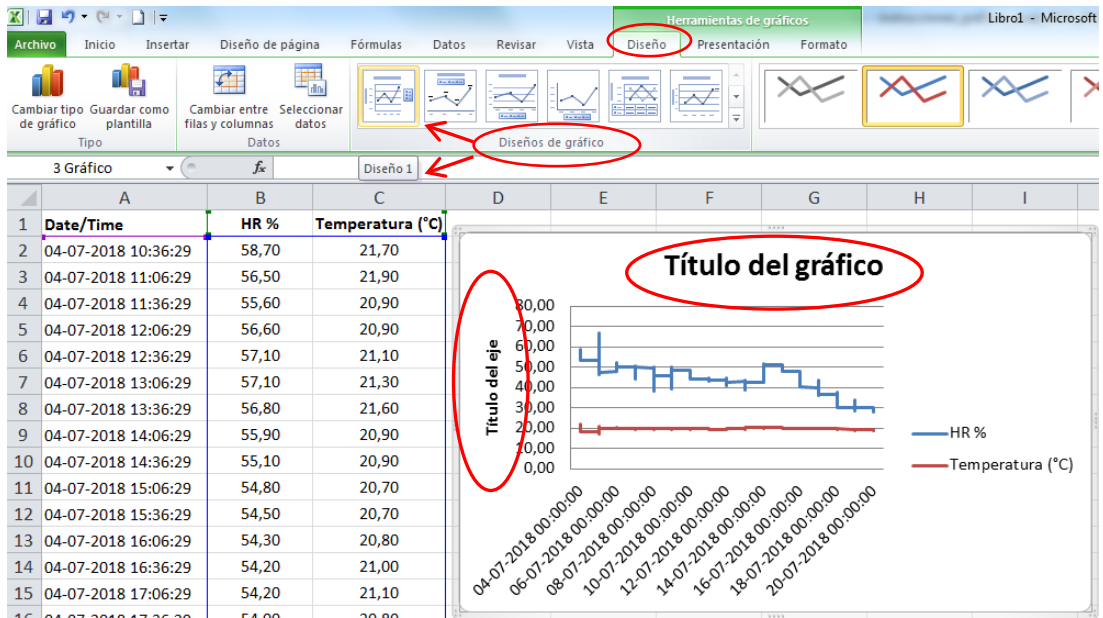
Herramientas de gráficos
Libro1 - Microsoft
Archivo Inicio Insertar Diseño de página Fórmulas Datos Revisar Vista Diseño Presentación Formato

Cambiar tipo de gráfico
Guardar como plantilla
Tipo
Cambiar entre filas y columnas
Seleccionar datos
Datos
Diseños de gráfico

3 Gráfico
$f_x$
Diseño 1

| | A | B | C | D | E | F | G | H | I |
|---|---|---|---|---|---|---|---|---|---|
| 1 | Date/Time | HR % | Temperatura (°C) | | | | | | |
| 2 | 04-07-2018 10:36:29 | 58,70 | 21,70 | | | | | | |
| 3 | 04-07-2018 11:06:29 | 56,50 | 21,90 | | | | | | |
| 4 | 04-07-2018 11:36:29 | 55,60 | 20,90 | | | | | | |
| 5 | 04-07-2018 12:06:29 | 56,60 | 20,90 | | | | | | |
| 6 | 04-07-2018 12:36:29 | 57,10 | 21,10 | | | | | | |
| 7 | 04-07-2018 13:06:29 | 57,10 | 21,30 | | | | | | |
| 8 | 04-07-2018 13:36:29 | 56,80 | 21,60 | | | | | | |
| 9 | 04-07-2018 14:06:29 | 55,90 | 20,90 | | | | | | |
| 10 | 04-07-2018 14:36:29 | 55,10 | 20,90 | | | | | | |
| 11 | 04-07-2018 15:06:29 | 54,80 | 20,70 | | | | | | |
| 12 | 04-07-2018 15:36:29 | 54,50 | 20,70 | | | | | | |
| 13 | 04-07-2018 16:06:29 | 54,30 | 20,80 | | | | | | |
| 14 | 04-07-2018 16:36:29 | 54,20 | 21,00 | | | | | | |
| 15 | 04-07-2018 17:06:29 | 54,20 | 21,10 | | | | | | |

Título del gráfico
Título del eje
80,00
70,00
60,00
50,00
40,00
30,00
20,00
10,00
0,00
04-07-2018 00:00:00
06-07-2018 00:00:00
08-07-2018 00:00:00
10-07-2018 00:00:00
12-07-2018 00:00:00
14-07-2018 00:00:00
16-07-2018 00:00:00
18-07-2018 00:00:00
20-07-2018 00:00:00
HR %
Temperatura (°C)